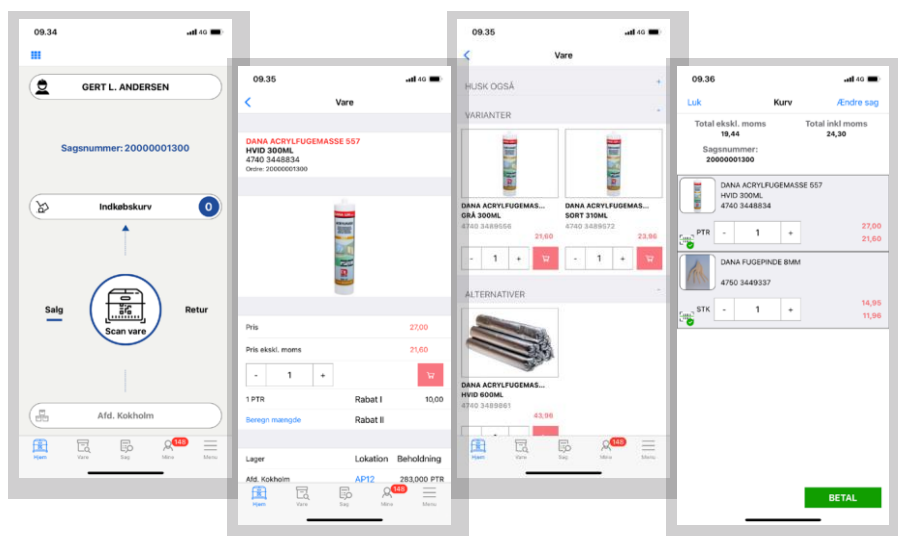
09.34 4G

GERT L. ANDERSEN

Sagsnummer: 20000001300

Indkøbskurv 0

Salg

Scan vare

Retur

Afd. Kokholm

Hjem Vare Sag 145 Mine Menu

09.35 4G

Vare

DANA ACRYLFUGEMASSE 557
HVID 300ML
4740 3448834
Ordre: 20000001300

Pris 27,00

Pris ekskl. moms 21,60

- 1 +

1 PTR Rabat I 10,00

Beregn mængde Rabat II

Lager Lokation Beholdning

Afd. Kokholm AP12 283,000 PTR

Hjem Vare Sag 145 Mine Menu

09.35 4G

Vare

HUSK OGSÅ +

VARIANTER -

DANA ACRYLFUGEMAS... GRÅ 300ML
4740 3489556
21,60

DANA ACRYLFUGEMAS... SORT 310ML
4740 3489572
23,96

- 1 +

- 1 +

ALTERNATIVER -

DANA ACRYLFUGEMAS... HVID 600ML
4740 3489861
43,96

Hjem Vare Sag 145 Mine Menu

09.36 4G

Luk Kurv Ændre sag

Total ekskl. moms 19,44

Total inkl moms 24,30

Sagsnummer: 20000001300

DANA ACRYLFUGEMASSE 557
HVID 300ML
4740 3448834

PTR - 1 +
27,00
21,60

DANA FUGEPINDE 8MM

4750 3449337

STK - 1 +
14,95
11,96

BETAL